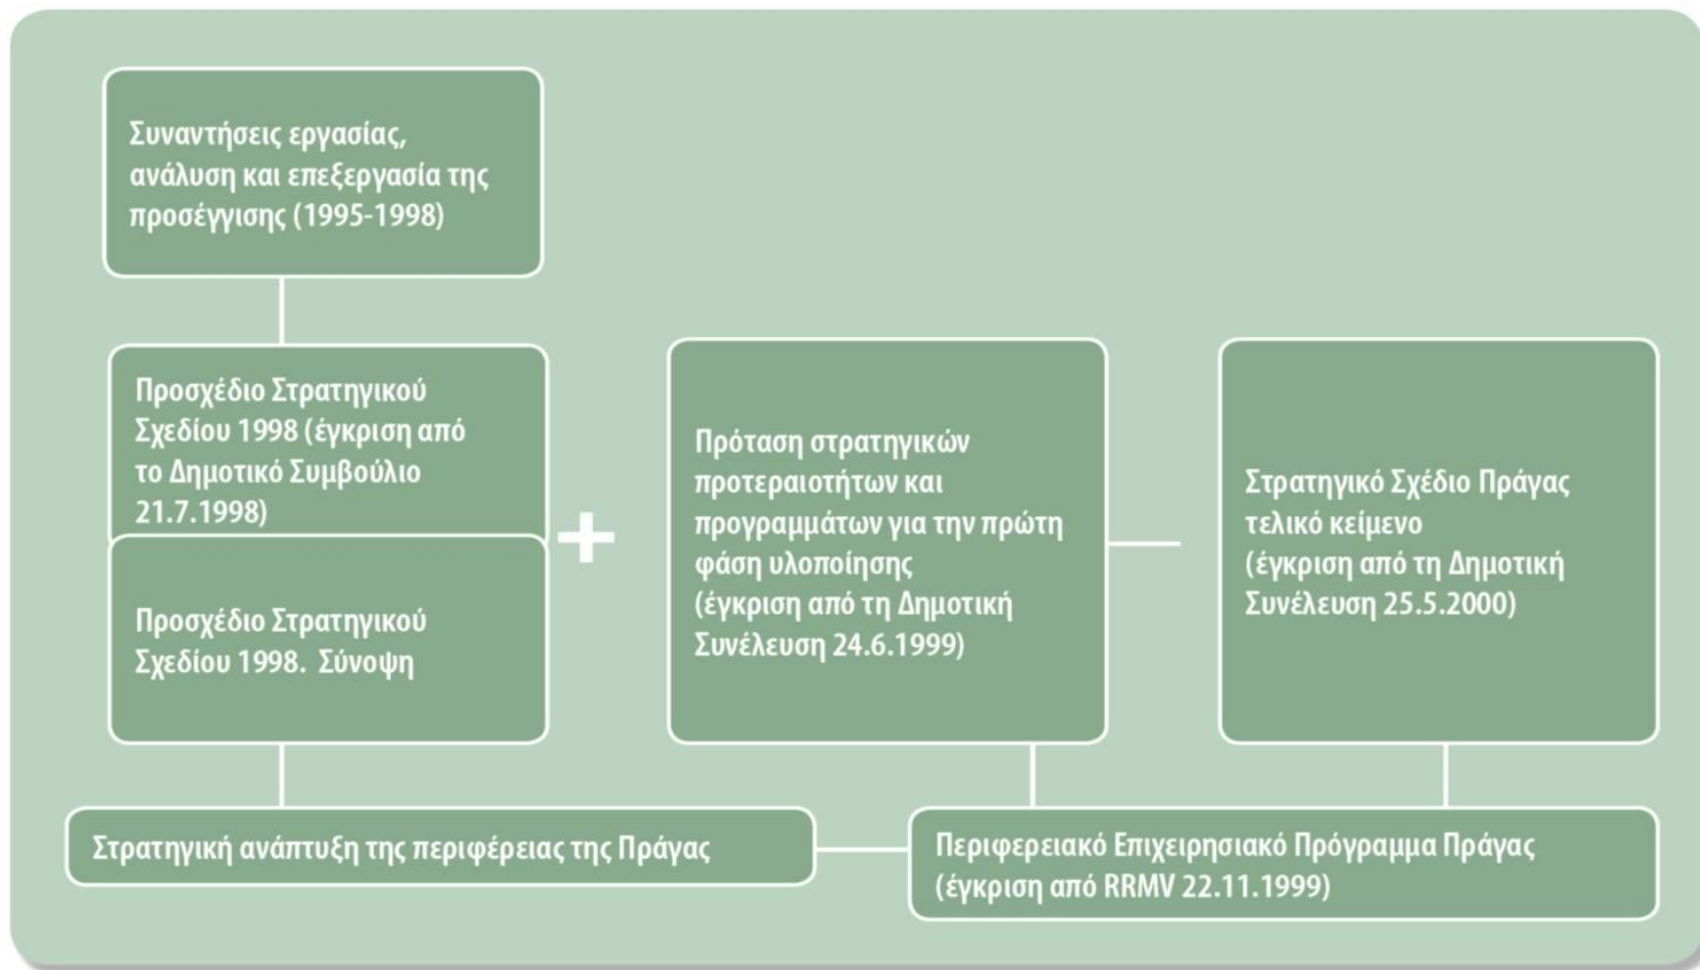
Συναντήσεις εργασίας, ανάλυση και επεξεργασία της προσέγγισης (1995-1998)

Προσχέδιο Στρατηγικού Σχεδίου 1998 (έγκριση από το Δημοτικό Συμβούλιο 21.7.1998)

Προσχέδιο Στρατηγικού Σχεδίου 1998. Σύνοψη

+

Πρόταση στρατηγικών προτεραιοτήτων και προγραμμάτων για την πρώτη φάση υλοποίησης (έγκριση από τη Δημοτική Συνέλευση 24.6.1999)

Στρατηγικό Σχέδιο Πράγας τελικό κείμενο (έγκριση από τη Δημοτική Συνέλευση 25.5.2000)

Στρατηγική ανάπτυξη της περιφέρειας της Πράγας

Περιφερειακό Επιχειρησιακό Πρόγραμμα Πράγας (έγκριση από RRMV 22.11.1999)